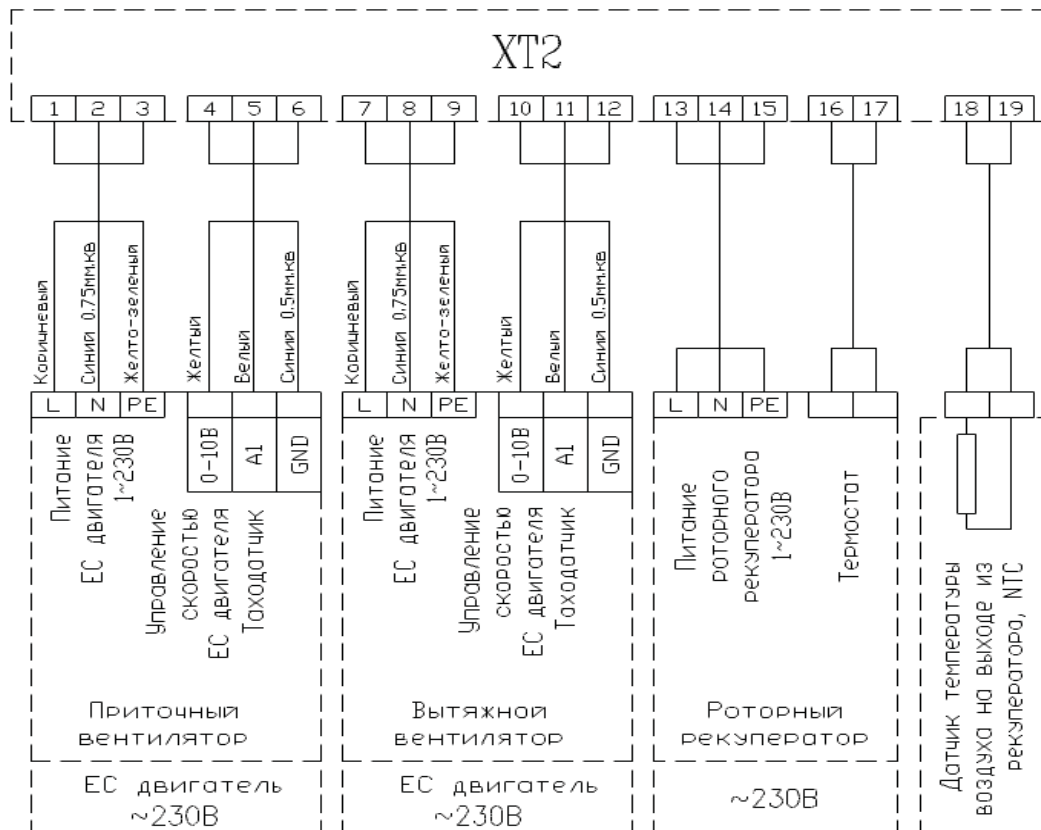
XT2

| 1 | 2 | 3 |
|---|---|---|

| 4 | 5 | 6 |
|---|---|---|

| 7 | 8 | 9 |
|---|---|---|

| 10 | 11 | 12 |
|---|---|---|

| 13 | 14 | 15 |
|---|---|---|

| 16 | 17 |
|---|---|

| 18 | 19 |
|---|---|

Коричневый
Синий 0.75мм.кв
Желто-зеленый
Желтый
Белый
Синий 0.5мм.кв
Коричневый
Синий 0.75мм.кв
Желто-зеленый
Желтый
Белый
Синий 0.5мм.кв

L N PE
Питание ЕС двигателя 1~230В
0-10В A1 GND
Управление скоростью ЕС двигателя Тахадатчик
L N PE
Питание ЕС двигателя 1~230В
0-10В A1 GND
Управление скоростью ЕС двигателя Тахадатчик
L N PE
Питание роторного рекуператора 1~230В
Термостат
Датчик температуры воздуха на выходе из рекуператора, NTC

Приточный вентилятор
Вытяжной вентилятор
Роторный рекуператор

ЕС двигатель ~230В
ЕС двигатель ~230В
~230В